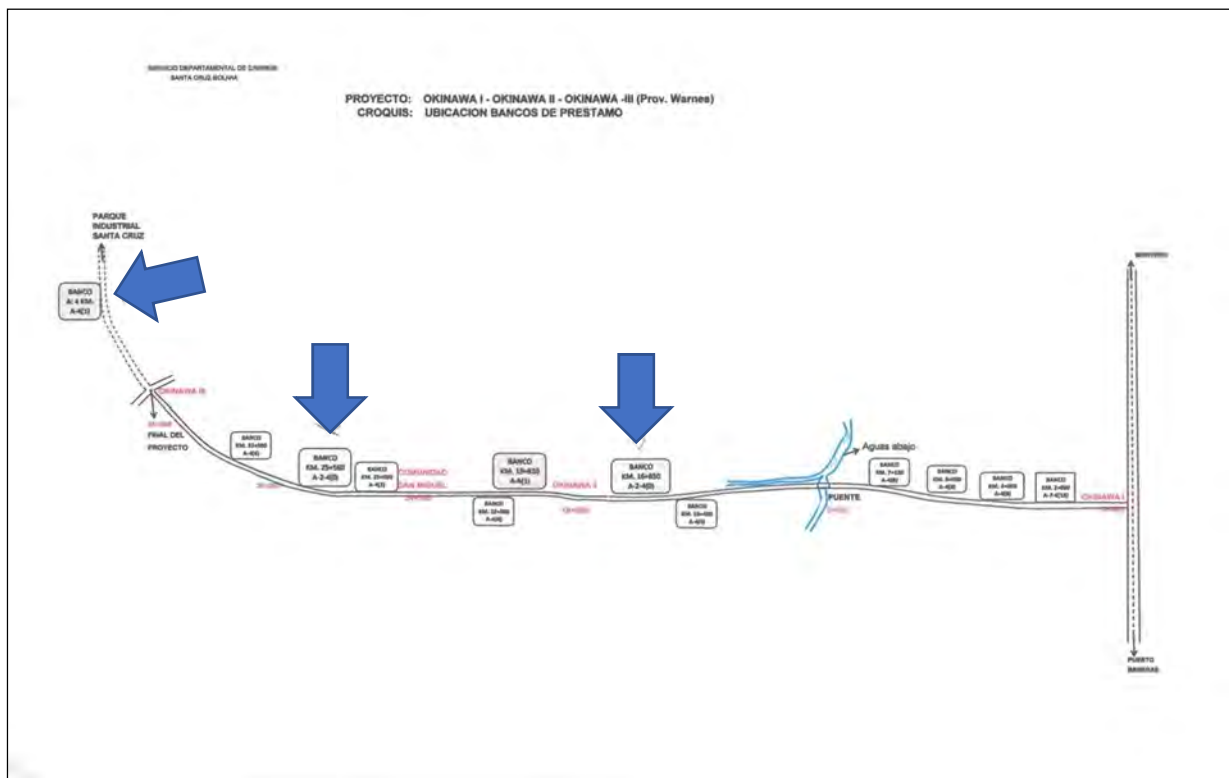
SERVICIO DEPARTAMENTAL DE CAMINOS
SANTA CRUZ-BOLIVIA

PROYECTO: OKINAWA I - OKINAWA II - OKINAWA -III (Prov. Warnes)
CROQUIS: UBICACION BANCOS DE PRESTAMO

PARQUE INDUSTRIAL SANTA CRUZ

BANCO A: 4 KM. A-4(0)

OKINAWA III

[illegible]

FINAL DEL PROYECTO

BANCO KM. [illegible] A-4(0)

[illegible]

BANCO KM. 25+560 A-2-4(0)

BANCO KM. 23+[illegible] A-4(0)

COMUNIDAD SAN MIGUEL

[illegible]

BANCO KM. 19+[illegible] A-4(1)

BANCO KM. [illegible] A-4(0)

OKINAWA II

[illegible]

BANCO KM. 16+850 A-2-4(0)

BANCO KM. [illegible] A-4(0)

Aguas abajo

PUENTE

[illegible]

BANCO KM. 7+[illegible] A-4(0)

BANCO KM. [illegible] A-4(0)

BANCO KM. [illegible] A-4(0)

BANCO KM. 2+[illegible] A-7-6(16)

OKINAWA I

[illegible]

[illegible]

PUERTO BANEGAS